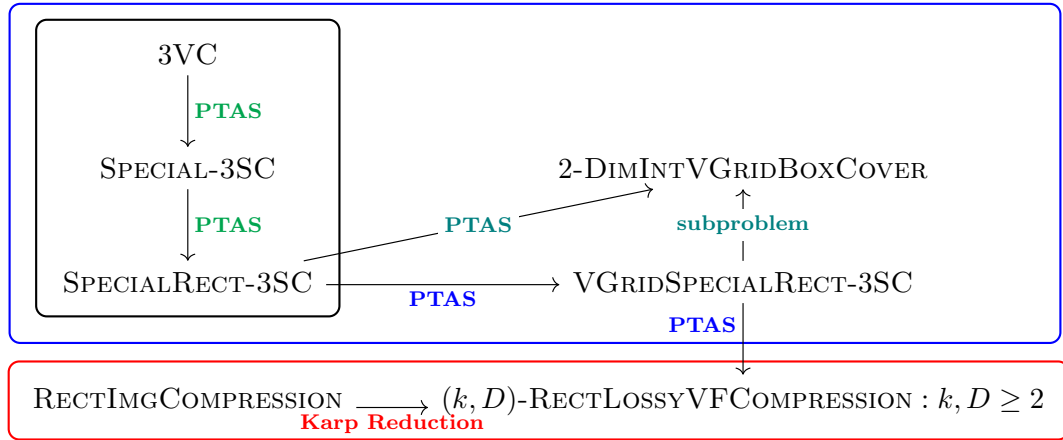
3VC

PTAS

Special-3SC

PTAS

SpecialRect-3SC

PTAS

2-DimIntVGridBoxCover

subproblem

PTAS

VGridSpecialRect-3SC

PTAS

RectImgCompression

Karp Reduction

$(k, D)$-RectLossyVFCompression : $k, D \geq 2$